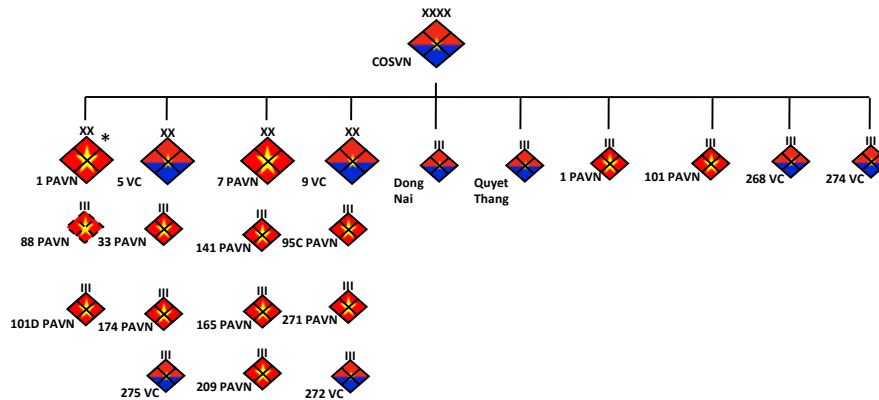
XXXX
COSVN

XX *
1 PAVN
III
88 PAVN
III
101D PAVN

XX
5 VC
III
33 PAVN
III
174 PAVN
III
275 VC

XX
7 PAVN
III
141 PAVN
III
165 PAVN
III
209 PAVN

XX
9 VC
III
95C PAVN
III
271 PAVN
III
272 VC

III
Dong Nai

III
Quyet Thang

III
1 PAVN

III
101 PAVN

III
268 VC

III
274 VC